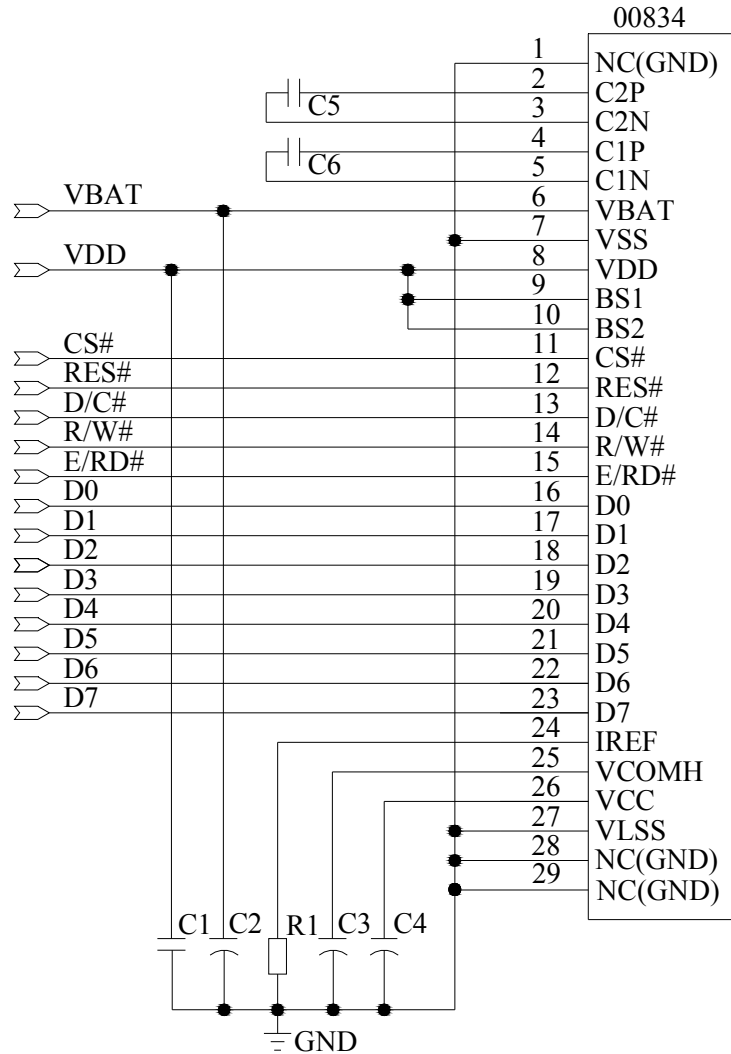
00834

1 NC(GND)
2 C2P
3 C2N
4 C1P
5 C1N
6 VBAT
7 VSS
8 VDD
9 BS1
10 BS2
11 CS#
12 RES#
13 D/C#
14 R/W#
15 E/RD#
16 D0
17 D1
18 D2
19 D3
20 D4
21 D5
22 D6
23 D7
24 IREF
25 VCOMH
26 VCC
27 VLSS
28 NC(GND)
29 NC(GND)

C5
C6

VBAT
VDD
CS#
RES#
D/C#
R/W#
E/RD#
D0
D1
D2
D3
D4
D5
D6
D7

C1 C2 R1 C3 C4

GND